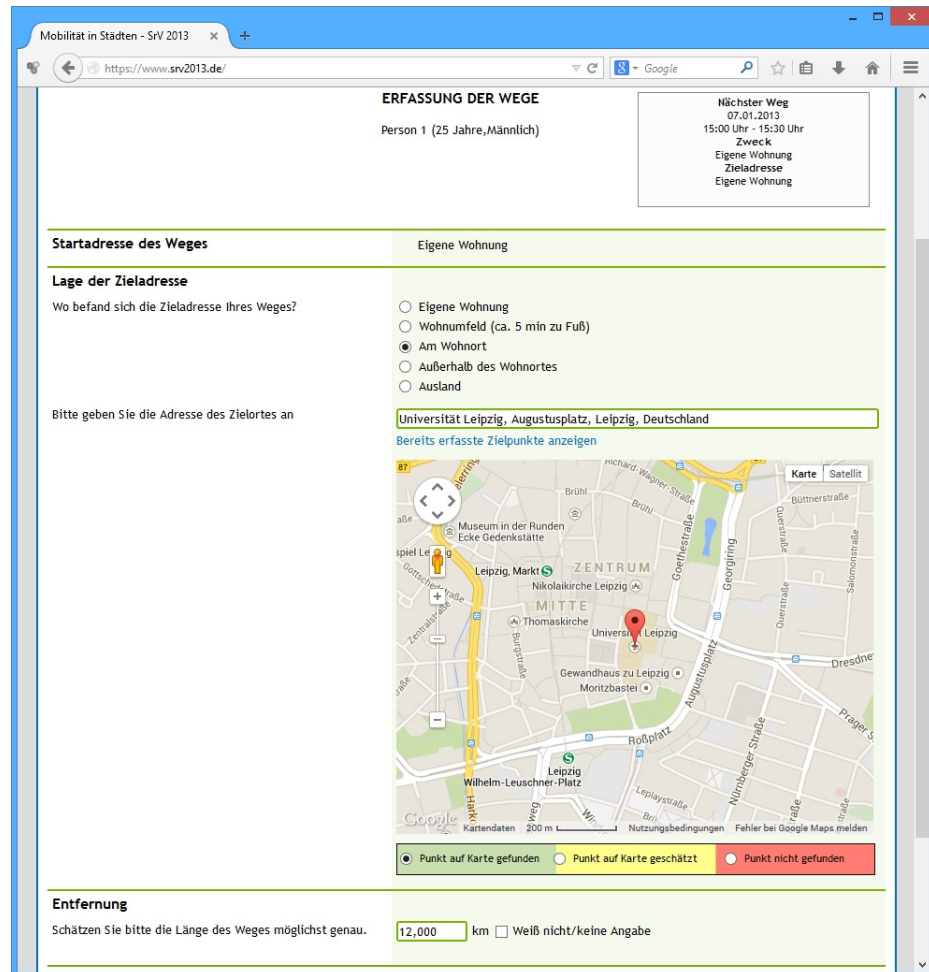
Mobilität in Städten - SrV 2013 × +

https://www.srv2013.de/

Google

ERFASSUNG DER WEGE

Person 1 (25 Jahre,Männlich)

Nächster Weg
07.01.2013
15:00 Uhr - 15:30 Uhr
Zweck
Eigene Wohnung
Zieladresse
Eigene Wohnung

Startadresse des Weges

Eigene Wohnung

Lage der Zieladresse

Wo befand sich die Zieladresse Ihres Weges?

Eigene Wohnung
Wohnumfeld (ca. 5 min zu Fuß)
Am Wohnort
Außerhalb des Wohnortes
Ausland

Bitte geben Sie die Adresse des Zielortes an

Universität Leipzig, Augustusplatz, Leipzig, Deutschland

Bereits erfasste Zielpunkte anzeigen

Karte Satellit

87 Richard-Wagner-Straße Brühl Brühl Büttnerstraße Museum in der Runden Ecke Gedenkstätte ZENTRUM Goethestraße Georgiring Querstraße Salomonstraße Leipzig, Markt Nikolaikirche Leipzig MITTE Thomaskirche Burgstraße Universität Leipzig Augustusplatz Dresdne Gewandhaus zu Leipzig Moritzbastei Roßplatz Prager Nürnberger Straße Leipzig Wilhelm-Leuschner-Platz Leplaystraße

Google Kartendaten 200 m Nutzungsbedingungen Fehler bei Google Maps melden

Punkt auf Karte gefunden
Punkt auf Karte geschätzt
Punkt nicht gefunden

Entfernung

Schätzen Sie bitte die Länge des Weges möglichst genau.

12,000 km Weiß nicht/keine Angabe